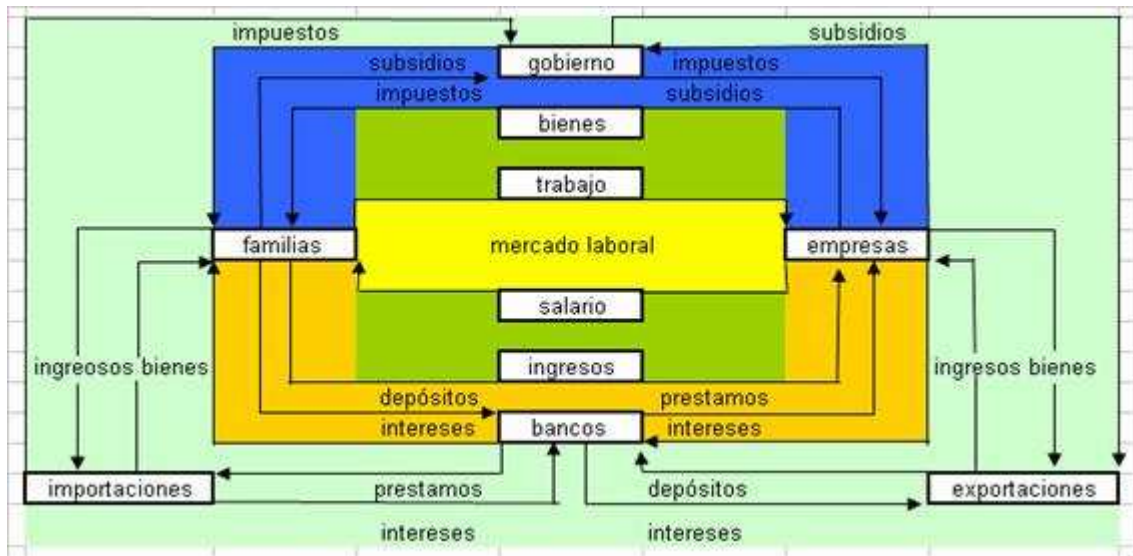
impuestos
subsidios
subsidios
gobierno
impuestos
impuestos
subsidios
bienes
trabajo
familias
mercado laboral
empresas
salario
ingreosos bienes
ingresos
ingresos bienes
depósitos
prestamos
intereses
bancos
intereses
importaciones
prestamos
depósitos
exportaciones
intereses
intereses